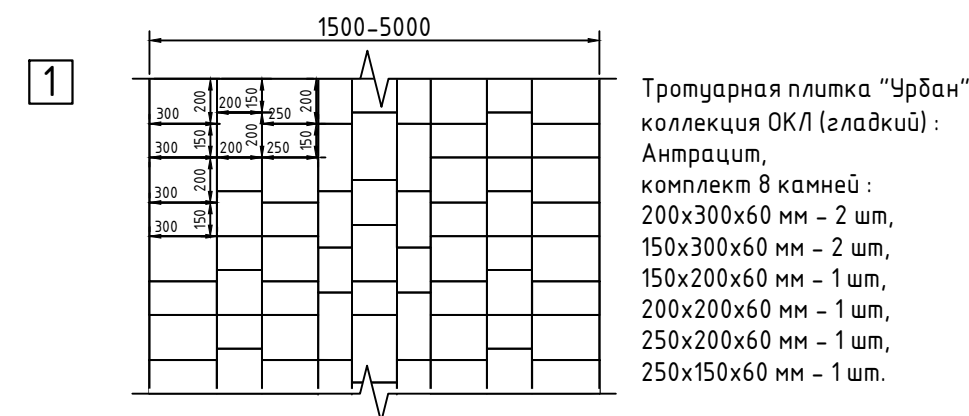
1

1500–5000

300 200 200 150 250 200
300 150 200 200 250 150
300 200
300 150

Тротуарная плитка "Урбан"
коллекция ОКЛ (гладкий) :
Антрацит,
комплект 8 камней :
200x300x60 мм – 2 шт,
150x300x60 мм – 2 шт,
150x200x60 мм – 1 шт,
200x200x60 мм – 1 шт,
250x200x60 мм – 1 шт,
250x150x60 мм – 1 шт.